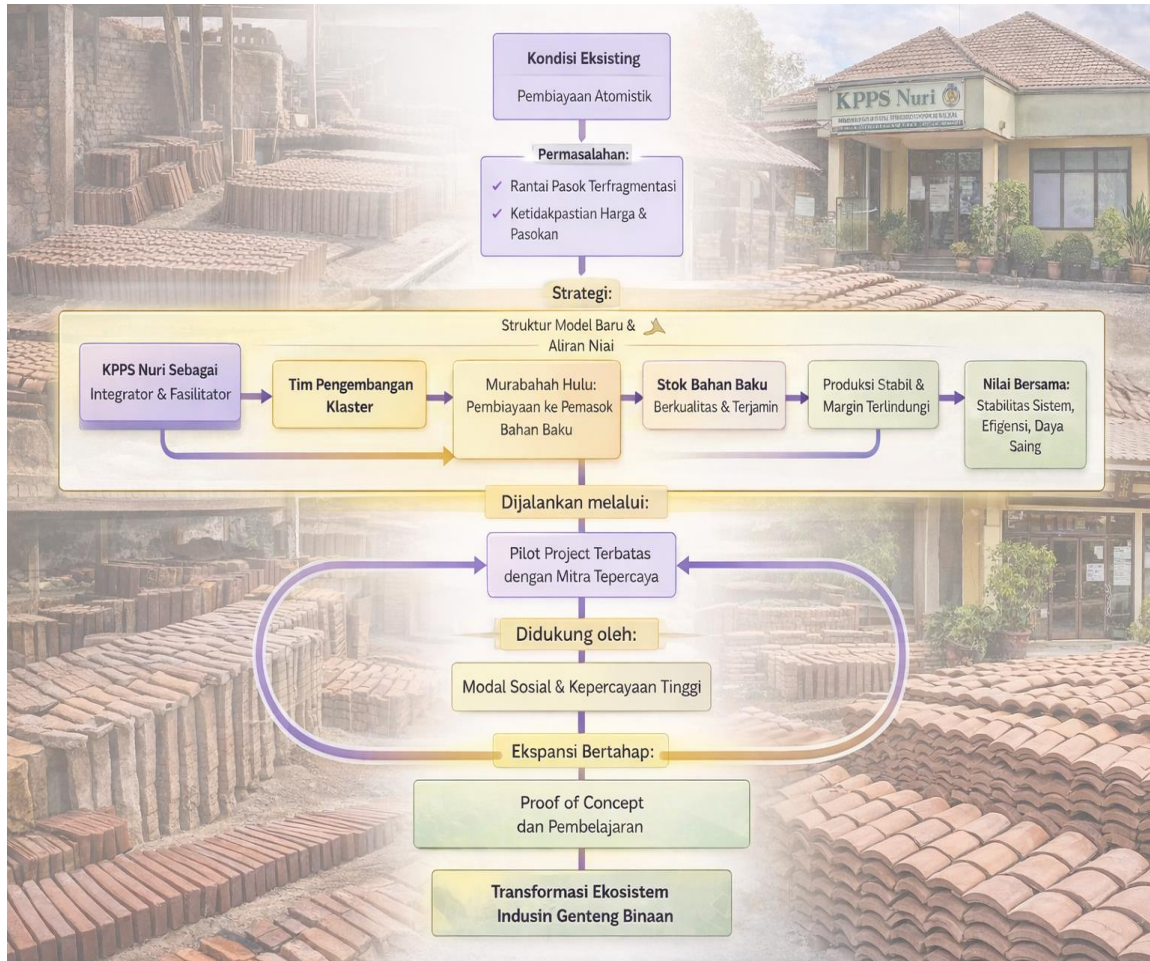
KPPS Nuri

Kondisi Eksisting

Pembiayaan Atomistik

Permasalahan:

✓ Rantai Pasok Terfragmentasi

✓ Ketidakpastian Harga & Pasokan

Strategi:

Struktur Model Baru & Aliran Niai

KPPS Nuri Sebagai Integrator & Fasilitator

Tim Pengembangan Klaster

Murabahah Hulu: Pembiayaan ke Pemasok Bahan Baku

Stok Bahan Baku Berkualitas & Terjamin

Produksi Stabil & Margin Terlindungi

Nilai Bersama: Stabilitas Sistem, Efigensi, Daya Saing

Dijalankan melalui:

Pilot Project Terbatas dengan Mitra Tepercaya

Didukung oleh:

Modal Sosial & Kepercayaan Tinggi

Ekspansi Bertahap:

Proof of Concept dan Pembelajaran

Transformasi Ekosistem Indusin Genteng Binaan